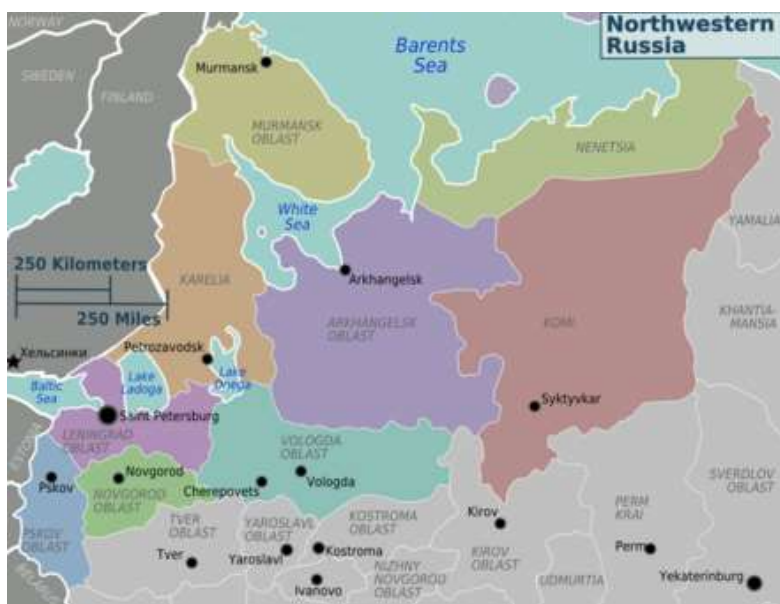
Northwestern Russia

NORWAY

SWEDEN

FINLAND

Barents Sea

Murmansk

MURMANSK OBLAST

NENETSIA

White Sea

KARELIA

YAMALIA

250 Kilometers

250 Miles

Arkhangelsk

ARKHANGELSK OBLAST

KOMI

KHANTIA-MANSIA

Хельсинки

Petrozavodsk

Lake Ladoga

Lake Onega

Baltic Sea

Saint Petersburg

Syktyvkar

LENINGRAD OBLAST

VOLOGDA OBLAST

ESTONIA

Pskov

Novgorod

NOVGOROD OBLAST

Cherepovets

Vologda

Kirov

PERM KRAI

SVERDLOV OBLAST

TVER OBLAST

YAROSLAVL OBLAST

KOSTROMA OBLAST

PSKOV OBLAST

Tver

Yaroslavl

Kostroma

KIROV OBLAST

Perm

NIZHNY NOVGOROD OBLAST

UDMURTIA

Yekaterinburg

Ivanovo

BELARUS